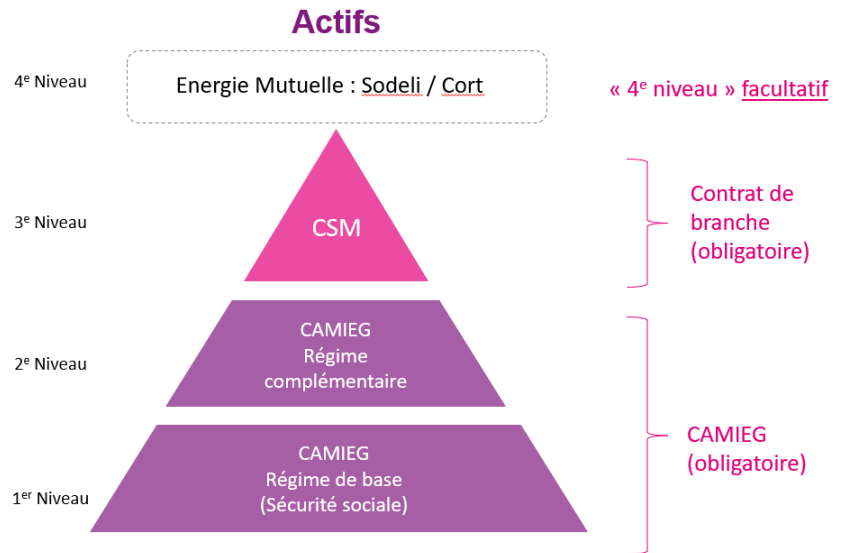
Actifs

4$^{e}$ Niveau

Energie Mutuelle : Sodeli / Cort

« 4$^{e}$ niveau » facultatif

3$^{e}$ Niveau

CSM

Contrat de branche (obligatoire)

2$^{e}$ Niveau

CAMIEG
Régime complémentaire

1$^{er}$ Niveau

CAMIEG
Régime de base
(Sécurité sociale)

CAMIEG (obligatoire)